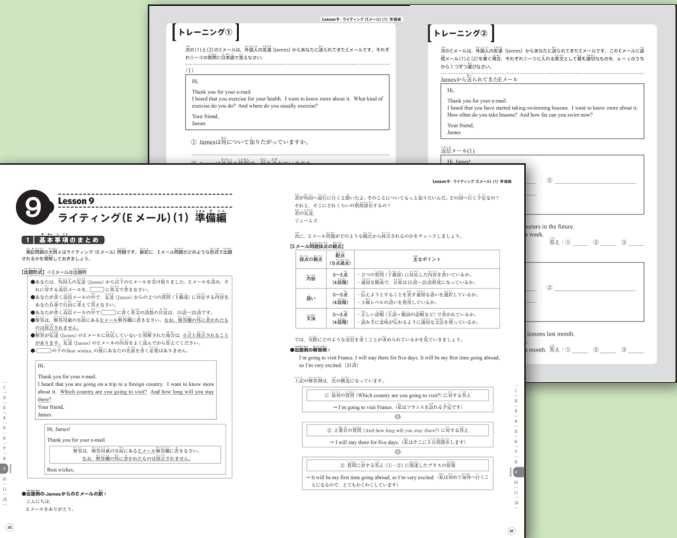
Lesson 9・ライティング（Eメール）(1) 準備編

トレーニング①

次の(1)と(2)のEメールは、外国人の友達（James）からあなたに送られてきたEメールです。それぞれの1つの質問に日本語で答えなさい。

(1)

Hi,

Thank you for your e-mail.
I heard that you exercise for your health. I want to know more about it. What kind of exercise do you do? And where do you usually exercise?

Your friend,
James

① Jamesは何について知りたがっていますか。

トレーニング②

次のEメールは、外国人の友達（James）からあなたに送られてきたEメールです。このEメールに返信メール(1)と(2)を書く場合、それぞれ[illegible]

Jamesから送られてきたEメール

Hi,

Thank you for your e-mail.
I heard that you have started taking swimming lessons. I want to know more about it. How often do you take lessons? And how far can you swim now?

Your friend,
James

返信メール(1)

Hi, James!

② ______

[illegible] meters in the future.
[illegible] week.

答え：① ______ ② ______ ③ ______

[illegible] lessons last month.
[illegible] month. 答え：① ______ ② ______ ③ ______

9 Lesson 9
ライティング（Eメール）(1) 準備編

1 基本事項のまとめ

英語学習の大問4はライティング（Eメール）問題です。最初に、Eメール問題がどのような形式で出題されるかを確認しておきましょう。

[出題形式] ※Eメール出題例

●あなたは、外国人の友達（James）から以下のEメールを受け取りました。Eメールを読み、それに対する返信メールを、______に英文で書きなさい。
●あなたが書く返信メールの中で、友達（James）からの2つの質問（下線部）に対応する内容を、あなた自身で自由に考えて答えなさい。
●あなたが書く返信メールの中で______に書く英文の語数の目安は、15語～25語です。
●解答は、解答用紙の返信メール欄に書きなさい。なお、解答欄の外に書かれたものは採点されません。
●解答が友達（James）のEメールに対応していないと判断された場合は、0点と採点されることがあります。友達（James）のEメールの内容をよく読んでから答えてください。
●______の下のBest wishes, の後にあなたの名前を書く必要はありません。

Hi,

Thank you for your e-mail.
I heard that you are going on a trip to a foreign country. I want to know more about it. Which country are you going to visit? And how long will you stay there?

Your friend,
James

Hi, James!

Thank you for your e-mail.

解答は、解答用紙の返信メール欄に書きなさい。
なお、解答欄の外に書かれたものは採点されません。

Best wishes,

●出題例のJamesからのEメールの訳：
こんにちは、
Eメールをありがとう。

Lesson 9・ライティング（Eメール）(1) 準備編

君が外国へ旅行に行くと聞いたよ。そのことについてもっと知りたいんだ。どの国へ行く予定なの？それと、そこにどれくらいの期間滞在するの？
君の友達、
ジェームズ

次に、Eメール問題がどのような観点から採点されるのかをチェックしましょう。

[Eメール問題採点の観点]

| 採点の観点 | 配点（9点満点） | 主なポイント |
|---|---|---|
| 内容 | 0～3点（4段階） | ・2つの質問（下線部）に対応した内容を書いているか。・語数を厳守で、分量は15語～25語程度になっているか。 |
| 語い | 0～3点（4段階） | ・伝えようとすることを正確に適切な語いを選択しているか。・語い・つづりの誤りがないか。 |
| 文法 | 0～3点（4段階） | ・正しい語順（主語＋動詞の語順など）で書かれているか。・読み手に意味が伝わるように適切な文法を使っているか。 |

では、実際にどのような返信を書くことが求められているかを見てみましょう。

●出題例の解答例：
I'm going to visit France. I will stay there for five days. It will be my first time going abroad, so I'm very excited. (21語)

上記の解答例は、次の構成になっています。

① 最初の質問（Which country are you going to visit?）に対する答え
→ I'm going to visit France.（私はフランスを訪れる予定です）

② 2番目の質問（And how long will you stay there?）に対する答え
→ I will stay there for five days.（私はそこに5日間滞在します）

③ 質問に対する答え（①・②）に関連したプラスαの情報
→ It will be my first time going abroad, so I'm very excited.（私は初めて海外へ行くことになるので、とてもわくわくしています）

56

57